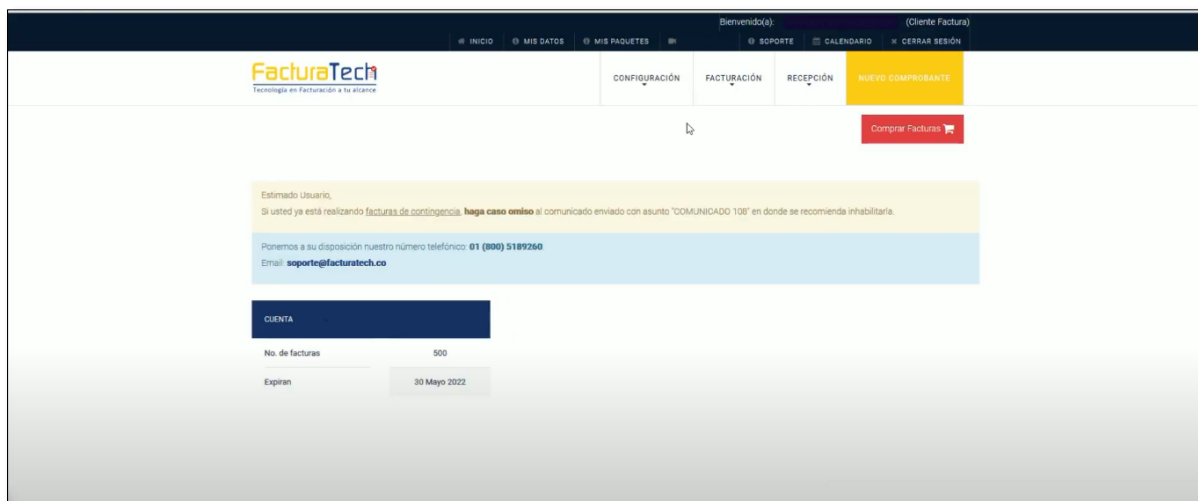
Bienvenido(a): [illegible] (Cliente Factura)

INICIO MIS DATOS MIS PAQUETES SOPORTE CALENDARIO CERRAR SESIÓN

FacturaTech
Tecnología en Facturación a tu alcance

CONFIGURACIÓN FACTURACIÓN RECEPCIÓN NUEVO COMPROBANTE

Comprar Facturas

Estimado Usuario,
Si usted ya está realizando facturas de contingencia, haga caso omiso al comunicado enviado con asunto "COMUNICADO 108" en donde se recomienda inhabilitarla.

Ponemos a su disposición nuestro número telefónico: 01 (800) 5189260
Email: soporte@facturatech.co

CUENTA

| No. de facturas | 500 |
|---|---|
| Expiran | 30 Mayo 2022 |